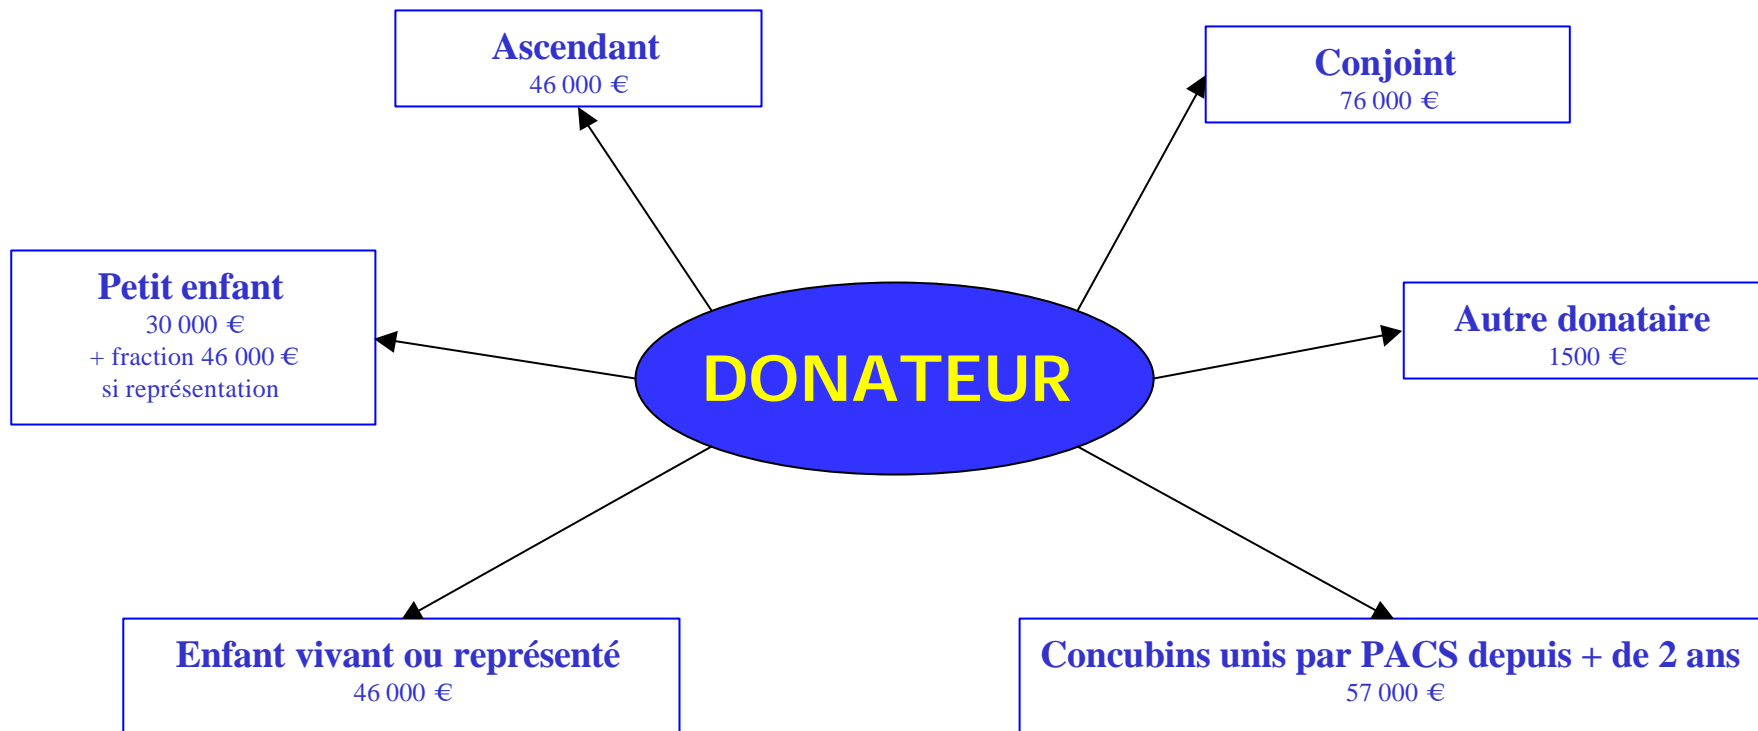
Ascendant
46 000 €

Conjoint
76 000 €

Petit enfant
30 000 €
+ fraction 46 000 €
si représentation

DONATEUR

Autre donataire
1500 €

Enfant vivant ou représenté
46 000 €

Concubins unis par PACS depuis + de 2 ans
57 000 €